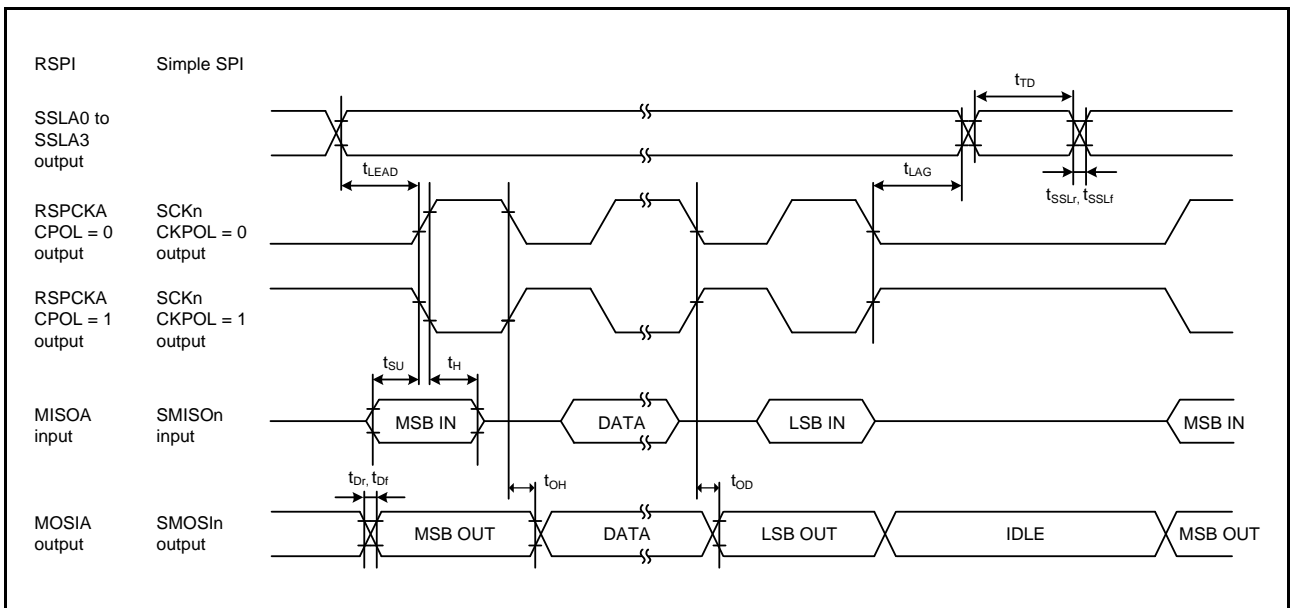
RSPI Simple SPI

$t_{TD}$

SSLA0 to SSLA3 output

$t_{LEAD}$

$t_{LAG}$

$t_{SSLr}$, $t_{SSLf}$

RSPCKA CPOL = 0 output

SCKn CKPOL = 0 output

RSPCKA CPOL = 1 output

SCKn CKPOL = 1 output

$t_{SU}$

$t_{H}$

MISOA input

SMISOn input

MSB IN

DATA

LSB IN

MSB IN

$t_{Dr}$, $t_{Df}$

$t_{OH}$

$t_{OD}$

MOSIA output

SMOSIn output

MSB OUT

DATA

LSB OUT

IDLE

MSB OUT